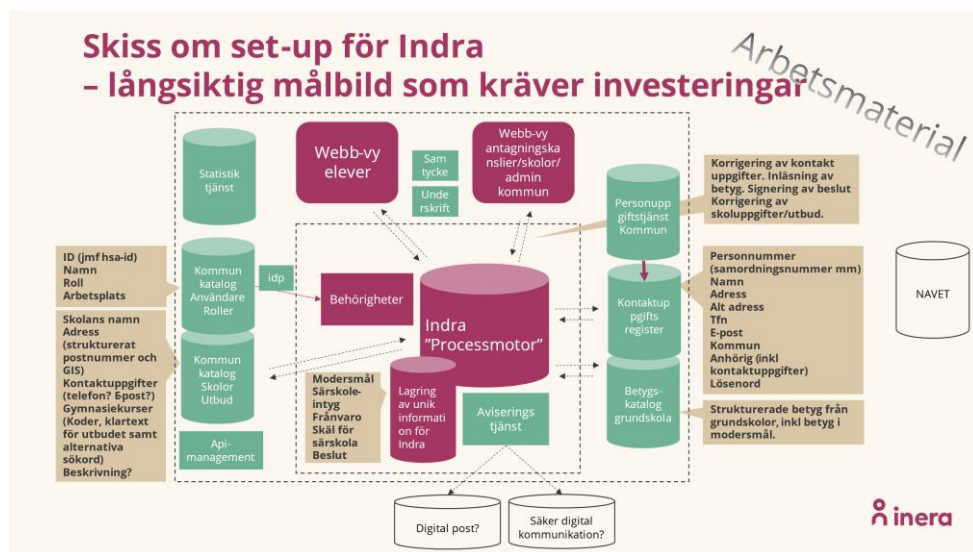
Skiss om set-up för Indra
– långsiktig målbild som kräver investeringar

Arbetsmaterial

Statistik tjänst

Webb-vy elever

Sam tycke

Unde rskrift

Webb-vy antagningskanslier/skolor/admin kommun

Korrigering av kontakt uppgifter. Inläsning av betyg. Signering av beslut Korrigering av skoluppgifter/utbud.

Personuppgiftstjänst Kommun

ID (jmf hsa-id)
Namn
Roll
Arbetsplats

Kommun katalog Användare Roller

idp

Behörigheter

Indra "Processmotor"

Kontaktuppgifts register

Personnummer (samordningsnummer mm)
Namn
Adress
Alt adress
Tfn
E-post
Kommun
Anhörig (inkl kontaktuppgifter)
Lösenord

NAVET

Skolans namn
Adress (strukturerat postnummer och GIS)
Kontaktuppgifter (telefon? E-post?)
Gymnasiekurser (Koder, klartext för utbudet samt alternativa sökord)
Beskrivning?

Kommun katalog Skolor Utbud

Modersmål
Särskoleintyg
Frånvaro
Skäl för särskola
Beslut

Lagring av unik information för Indra

Aviserings tjänst

Betygskatalog grundskola

Strukturerade betyg från grundskolor, inkl betyg i modersmål.

Api-management

Digital post?

Säker digital kommunikation?

inera